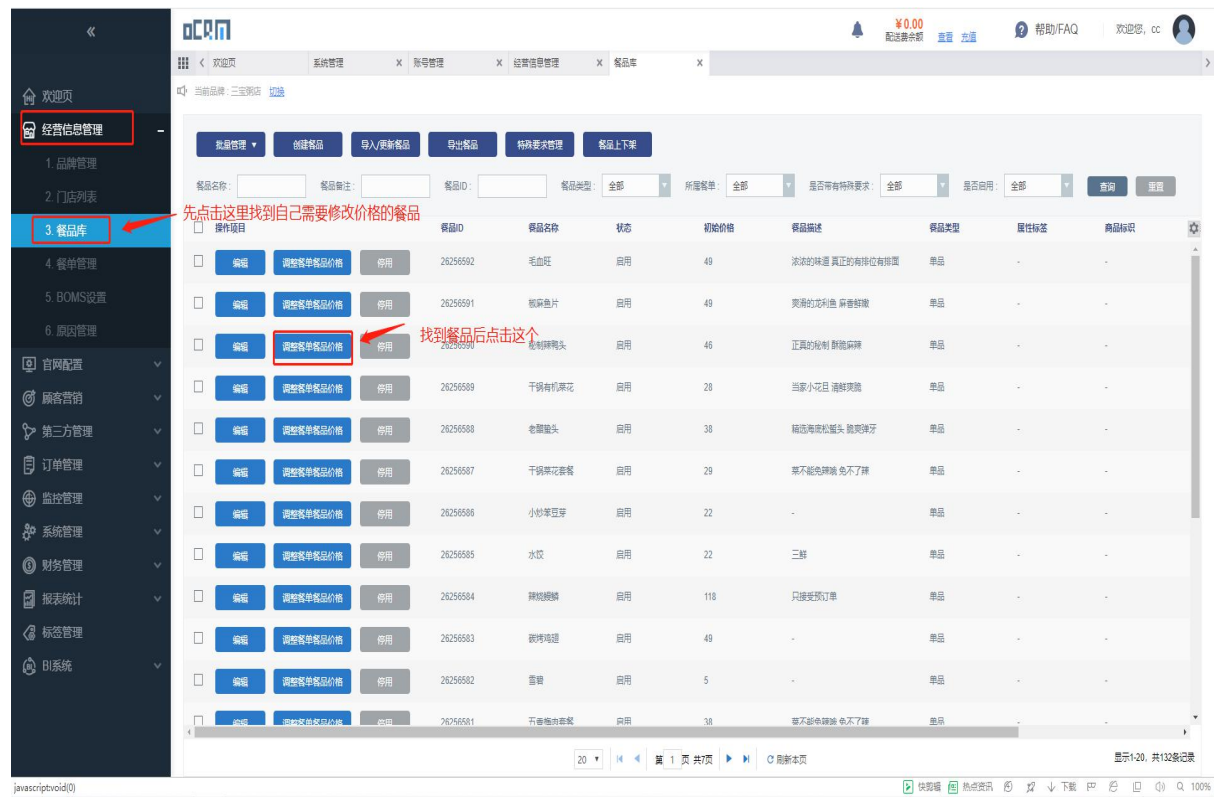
«

欢迎页
经营信息管理
1. 品牌管理
2. 门店列表
3. 餐品库
4. 餐单管理
5. BOMS设置
6. 原因管理
官网配置
顾客营销
第三方管理
订单管理
监控管理
系统管理
财务管理
报表统计
标签管理
BI系统

¥0.00 配送费余额 查看 充值
帮助/FAQ
欢迎您，cc

欢迎页 | 系统管理 × | 账号管理 × | 经营信息管理 × | 餐品库 ×

当前品牌：三宝粥店 切换

批量管理 ▾ | 创建餐品 | 导入/更新餐品 | 导出餐品 | 特殊要求管理 | 餐品上下架

餐品名称： 餐品备注： 餐品ID： 餐品类型： 全部 所属餐单： 全部 是否带有特殊要求： 全部 是否启用： 全部 查询 重置

先点击这里找到自己需要修改价格的餐品

找到餐品后点击这个

| 操作项目 | | | 餐品ID | 餐品名称 | 状态 | 初始价格 | 餐品描述 | 餐品类型 | 属性标签 | 商品标识 |
|---|---|---|---|---|---|---|---|---|---|---|
| 编辑 | 调整餐单餐品价格 | 停用 | 26256592 | 毛血旺 | 启用 | 49 | 浓浓的味道 真正的有排位有排面 | 单品 | - | - |
| 编辑 | 调整餐单餐品价格 | 停用 | 26256591 | 椒麻鱼片 | 启用 | 49 | 爽滑的花利鱼 麻香鲜嫩 | 单品 | - | - |
| 编辑 | 调整餐单餐品价格 | 停用 | 26256590 | 秘制辣鸭头 | 启用 | 46 | 正宗的秘制 酥脆麻辣 | 单品 | - | - |
| 编辑 | 调整餐单餐品价格 | 停用 | 26256589 | 干锅有机菜花 | 启用 | 28 | 当家小花旦 清鲜爽脆 | 单品 | - | - |
| 编辑 | 调整餐单餐品价格 | 停用 | 26256588 | 老醋蜇头 | 启用 | 38 | 精选海底松蜇头 脆爽弹牙 | 单品 | - | - |
| 编辑 | 调整餐单餐品价格 | 停用 | 26256587 | 干锅菜花套餐 | 启用 | 29 | 菜不能免辣椒 免不了辣 | 单品 | - | - |
| 编辑 | 调整餐单餐品价格 | 停用 | 26256586 | 小炒苯豆芽 | 启用 | 22 | - | 单品 | - | - |
| 编辑 | 调整餐单餐品价格 | 停用 | 26256585 | 水饺 | 启用 | 22 | 三鲜 | 单品 | - | - |
| 编辑 | 调整餐单餐品价格 | 停用 | 26256584 | 辣炒蝦蟒 | 启用 | 118 | 只接受预订单 | 单品 | - | - |
| 编辑 | 调整餐单餐品价格 | 停用 | 26256583 | 碳烤鸡翅 | 启用 | 49 | - | 单品 | - | - |
| 编辑 | 调整餐单餐品价格 | 停用 | 26256582 | 雪碧 | 启用 | 5 | - | 单品 | - | - |
| 编辑 | 调整餐单餐品价格 | 停用 | 26256581 | 五香梅肉套餐 | 启用 | 38 | 菜不能免辣椒 免不了辣 | 单品 | - | - |

20 ▾ 第 1 页 共7页 刷新本页
显示1-20，共132条记录

javascript:void(0)
快剪辑 热点资讯 下载 100%